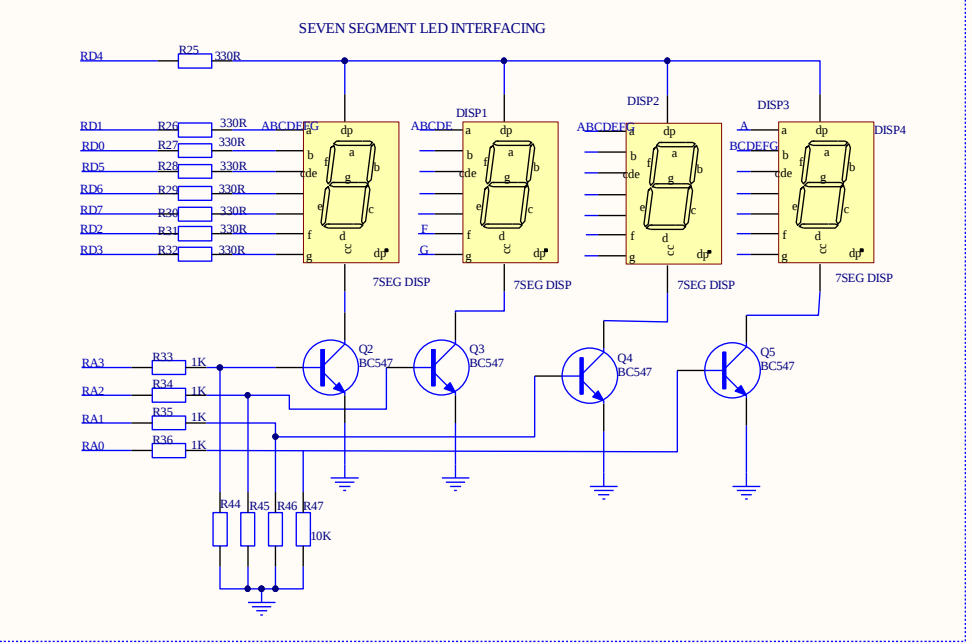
SEVEN SEGMENT LED INTERFACING

RD4 R25 330R

RD1 R26 330R
RD0 R27 330R
RD5 R28 330R
RD6 R29 330R
RD7 R30 330R
RD2 R31 330R
RD3 R32 330R

ABCDEFG a b cde f e g dp a b f g e c d cc dp
7SEG DISP

DISP1
ABCDE a b cde f e F f G g dp a b g c d cc dp
7SEG DISP

DISP2
ABCDEFG a b cde f e f g dp a b g c d cc dp
7SEG DISP

DISP3
A a BCDEFG b cde f e f g dp a b g c d cc dp DISP4
7SEG DISP

Q2 BC547
Q3 BC547
Q4 BC547
Q5 BC547

RA3 R33 1K
RA2 R34 1K
RA1 R35 1K
RA0 R36 1K

R44 R45 R46 R47 10K